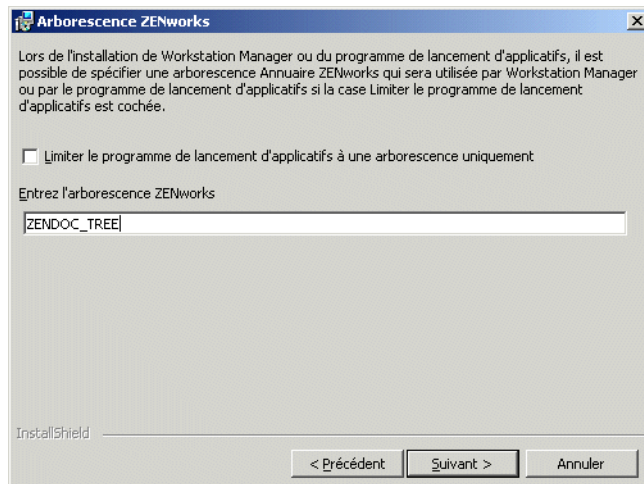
Arborescence ZENworks

Lors de l'installation de Workstation Manager ou du programme de lancement d'applicatifs, il est possible de spécifier une arborescence Annuaire ZENworks qui sera utilisée par Workstation Manager ou par le programme de lancement d'applicatifs si la case Limiter le programme de lancement d'applicatifs est cochée.

Limiter le programme de lancement d'applicatifs à une arborescence uniquement

Entrez l'arborescence ZENworks

ZENDOC_TREE

InstallShield

< Précédent

Suivant >

Annuler